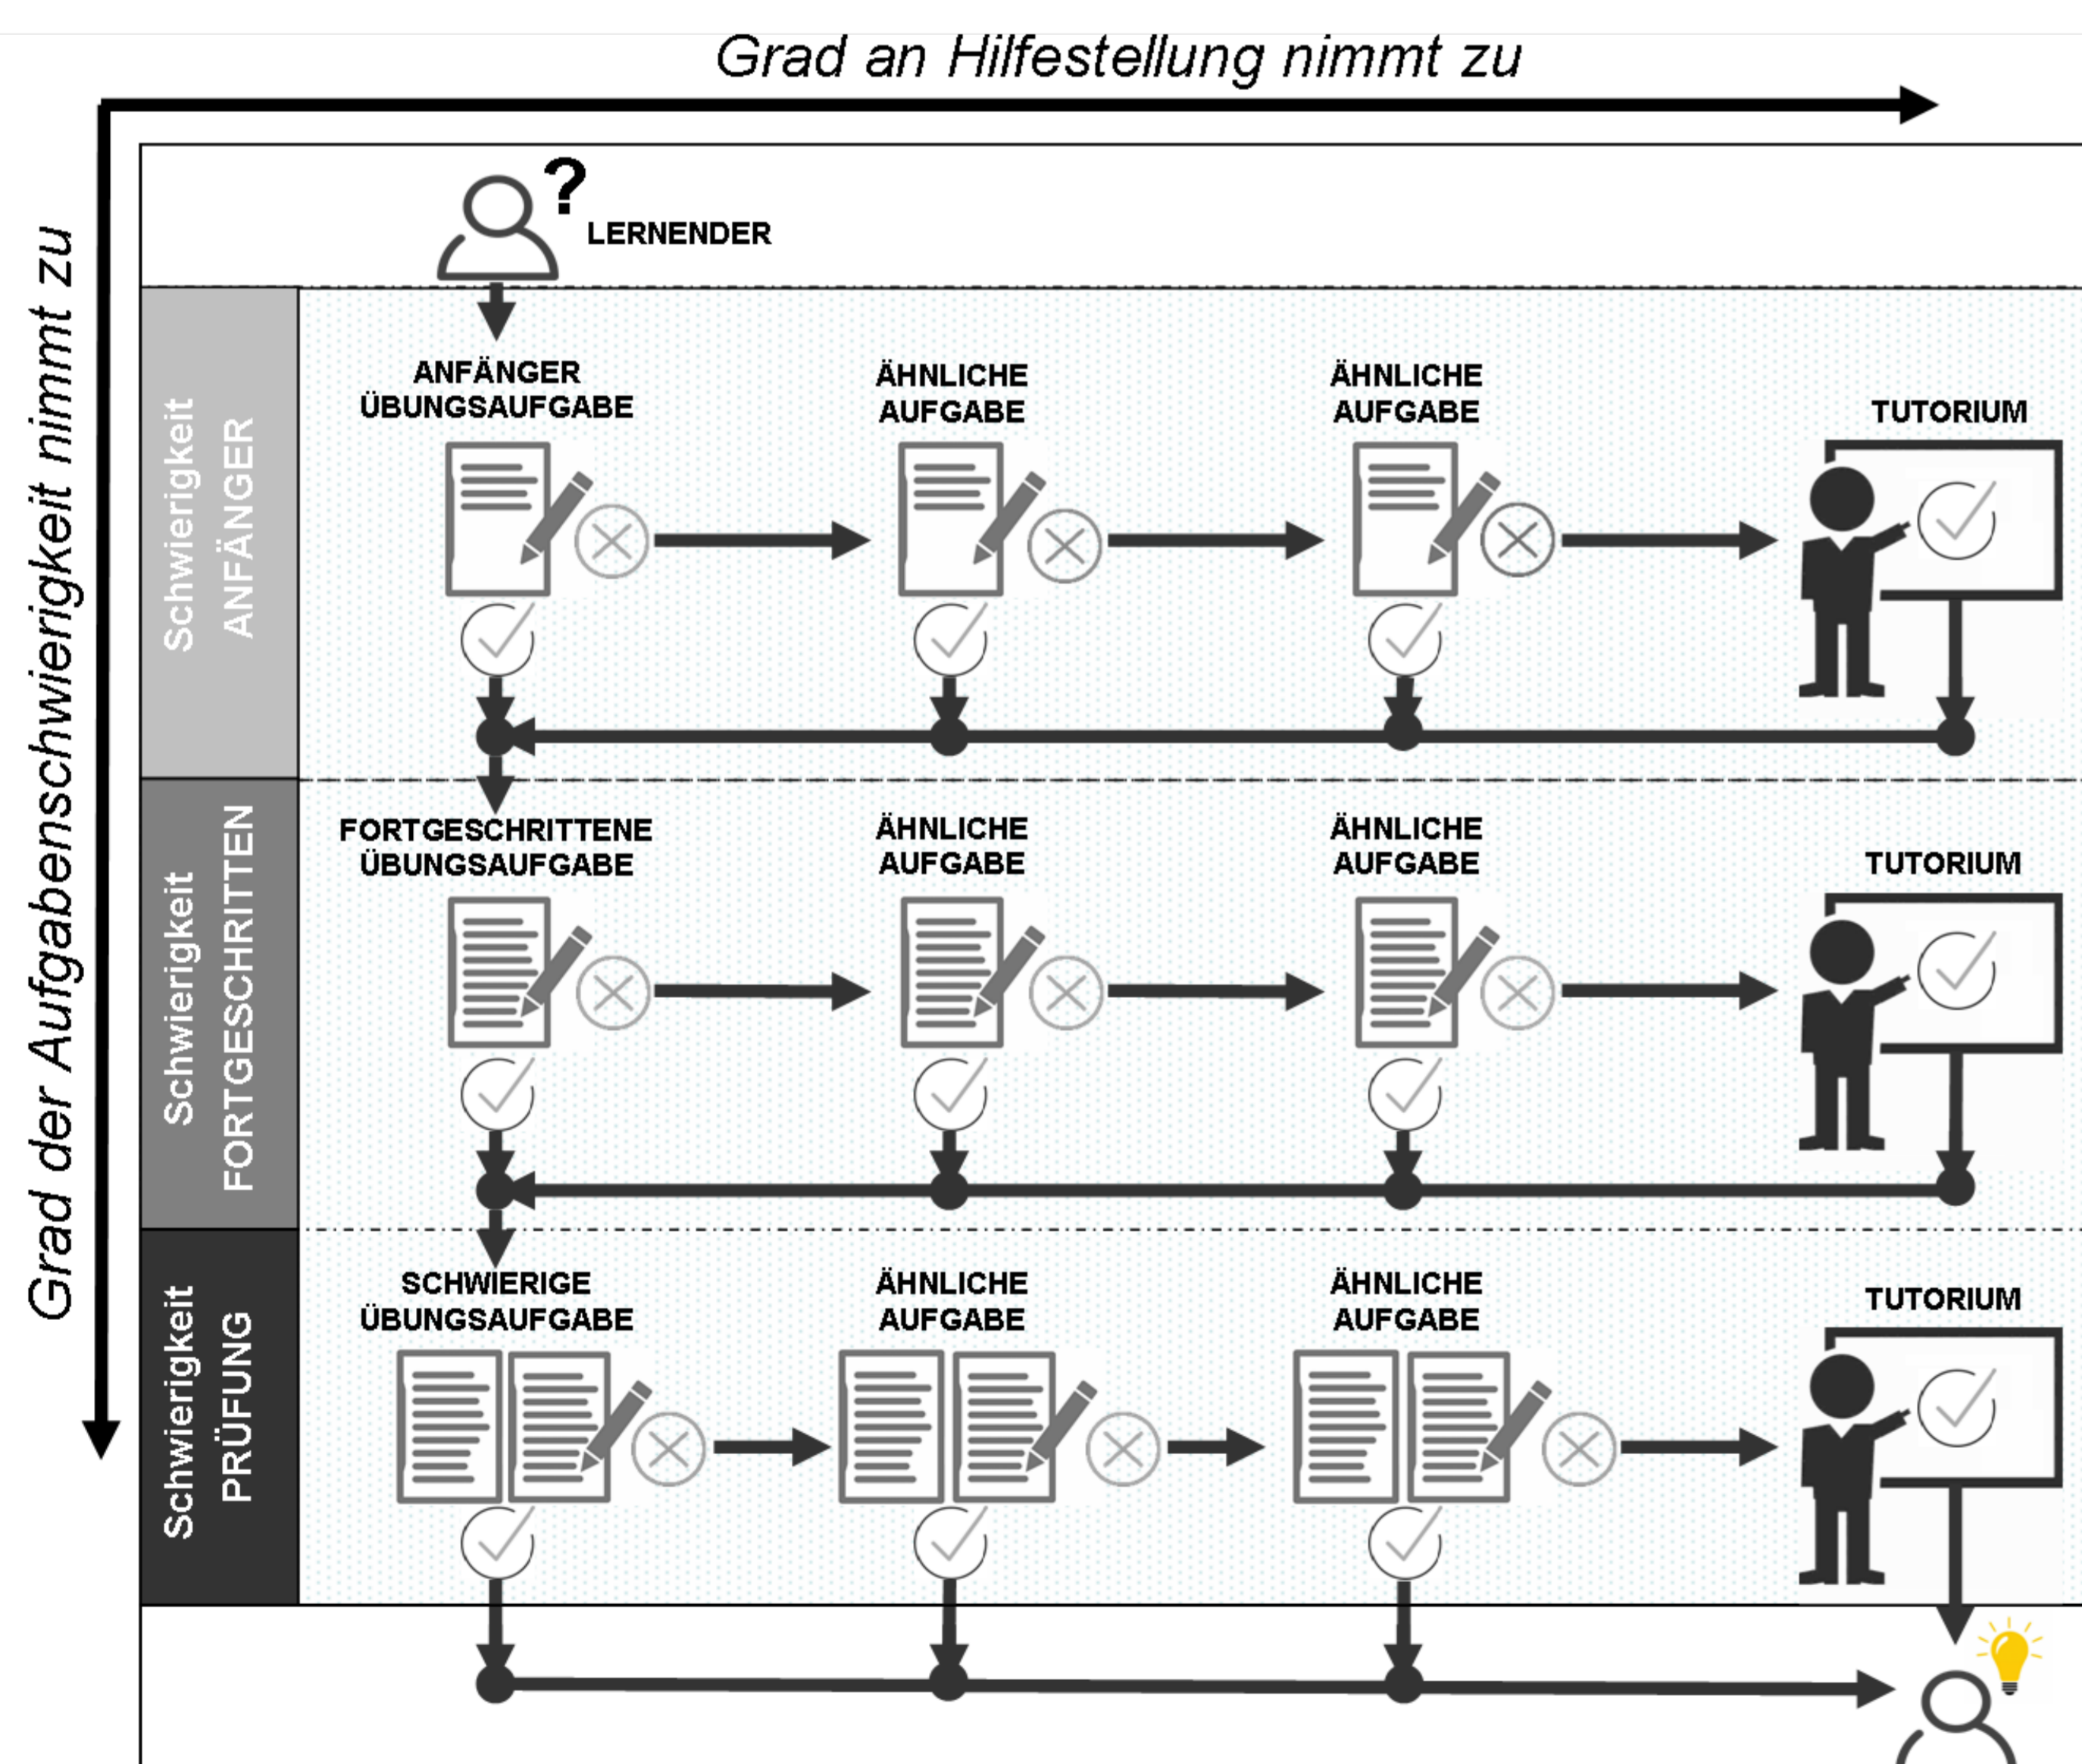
Grad an Hilfestellung nimmt zu

Grad der Aufgabenschwierigkeit nimmt zu

LERNENDER

Schwierigkeit ANFÄNGER

ANFÄNGER ÜBUNGSAUFGABE

ÄHNLICHE AUFGABE

ÄHNLICHE AUFGABE

TUTORIUM

Schwierigkeit FORTGESCHRITTEN

FORTGESCHRITTENE ÜBUNGSAUFGABE

ÄHNLICHE AUFGABE

ÄHNLICHE AUFGABE

TUTORIUM

Schwierigkeit PRÜFUNG

SCHWIERIGE ÜBUNGSAUFGABE

ÄHNLICHE AUFGABE

ÄHNLICHE AUFGABE

TUTORIUM